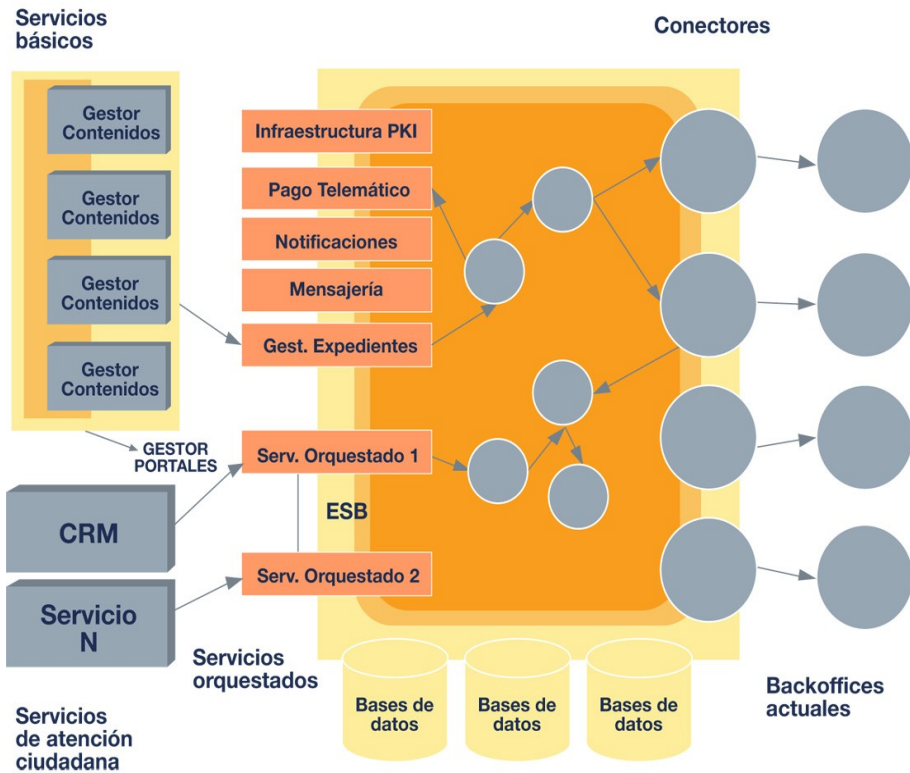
Servicios básicos

Conectores

Gestor Contenidos

Gestor Contenidos

Gestor Contenidos

Gestor Contenidos

Infraestructura PKI

Pago Telemático

Notificaciones

Mensajería

Gest. Expedientes

GESTOR PORTALES

Serv. Orquestado 1

ESB

CRM

Serv. Orquestado 2

Servicio N

Servicios orquestados

Bases de datos

Bases de datos

Bases de datos

Backoffices actuales

Servicios de atención ciudadana